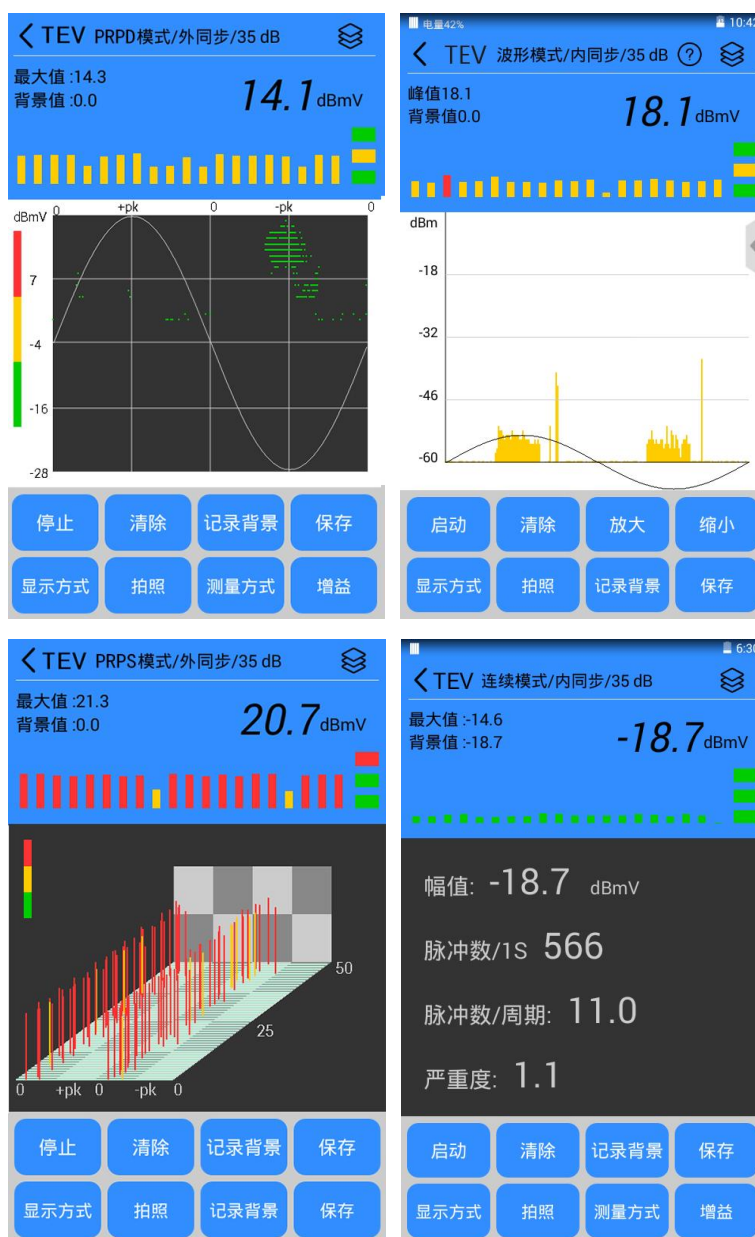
TEV PRPD模式/外同步/35 dB

最大值 :14.3
背景值 :0.0

14.1 dBmV

dBmV 0 +pk 0 -pk 0

7
-4
-16
-28

停止 清除 记录背景 保存
显示方式 拍照 测量方式 增益

电量42% 10:42

TEV 波形模式/内同步/35 dB ?

峰值18.1
背景值0.0

18.1 dBmV

dBm
-18
-32
-46
-60

启动 清除 放大 缩小
显示方式 拍照 记录背景 保存

TEV PRPS模式/外同步/35 dB

最大值 :21.3
背景值 :0.0

20.7 dBmV

50
25
0 +pk 0 -pk 0

停止 清除 记录背景 保存
显示方式 拍照 记录背景 保存

6:3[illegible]

TEV 连续模式/内同步/35 dB

最大值 :-14.6
背景值 :-18.7

-18.7 dBmV

幅值: -18.7 dBmV

脉冲数/1S 566

脉冲数/周期: 11.0

严重度: 1.1

启动 清除 记录背景 保存
显示方式 拍照 测量方式 增益